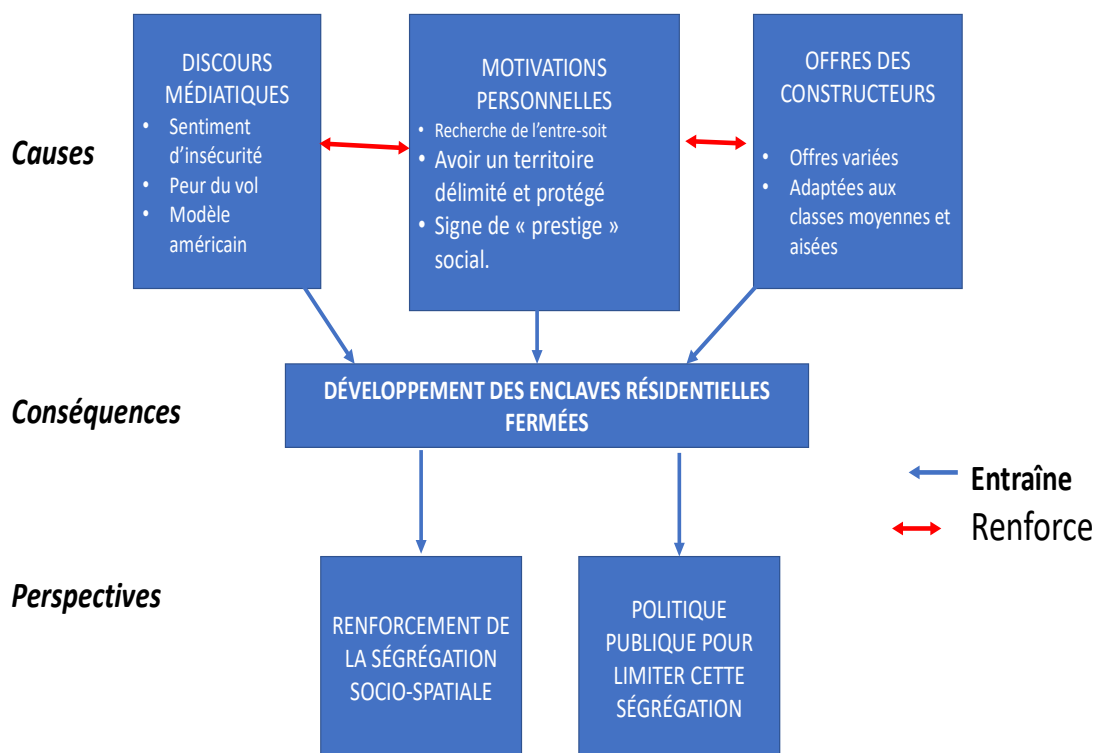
Causes

DISCOURS MÉDIATIQUES
- Sentiment d'insécurité
- Peur du vol
- Modèle américain

MOTIVATIONS PERSONNELLES
- Recherche de l'entre-soit
- Avoir un territoire délimité et protégé
- Signe de « prestige » social.

OFFRES DES CONSTRUCTEURS
- Offres variées
- Adaptées aux classes moyennes et aisées

Conséquences

DÉVELOPPEMENT DES ENCLAVES RÉSIDENTIELLES FERMÉES

Entraîne
Renforce

Perspectives

RENFORCEMENT DE LA SÉGRÉGATION SOCIO-SPATIALE

POLITIQUE PUBLIQUE POUR LIMITER CETTE SÉGRÉGATION